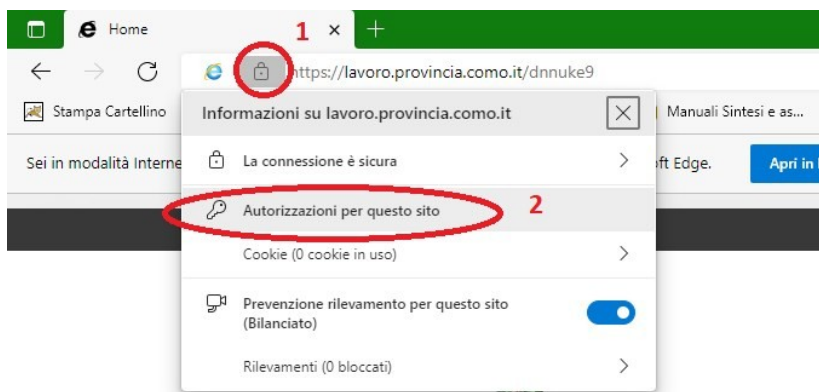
Home
1
https://lavoro.provincia.como.it/dnnuke9
Stampa Cartellino
Manuali Sintesi e as...
Sei in modalità Interne
oft Edge.
Apri in
Informazioni su lavoro.provincia.como.it
La connessione è sicura
Autorizzazioni per questo sito
2
Cookie (0 cookie in uso)
Prevenzione rilevamento per questo sito (Bilanciato)
Rilevamenti (0 bloccati)